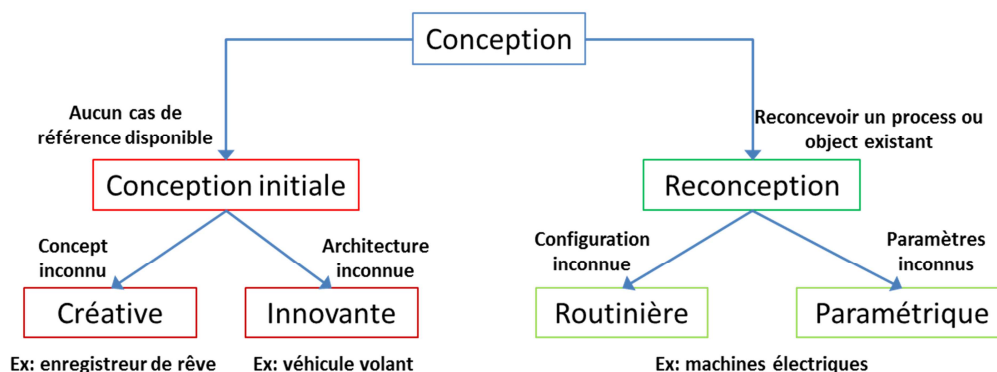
Conception

Aucun cas de référence disponible

Reconcevoir un process ou object existant

Conception initiale

Reconception

Concept inconnu

Architecture inconnue

Configuration inconnue

Paramètres inconnus

Créative

Innovante

Routinière

Paramétrique

Ex: enregistreur de rêve

Ex: véhicule volant

Ex: machines électriques